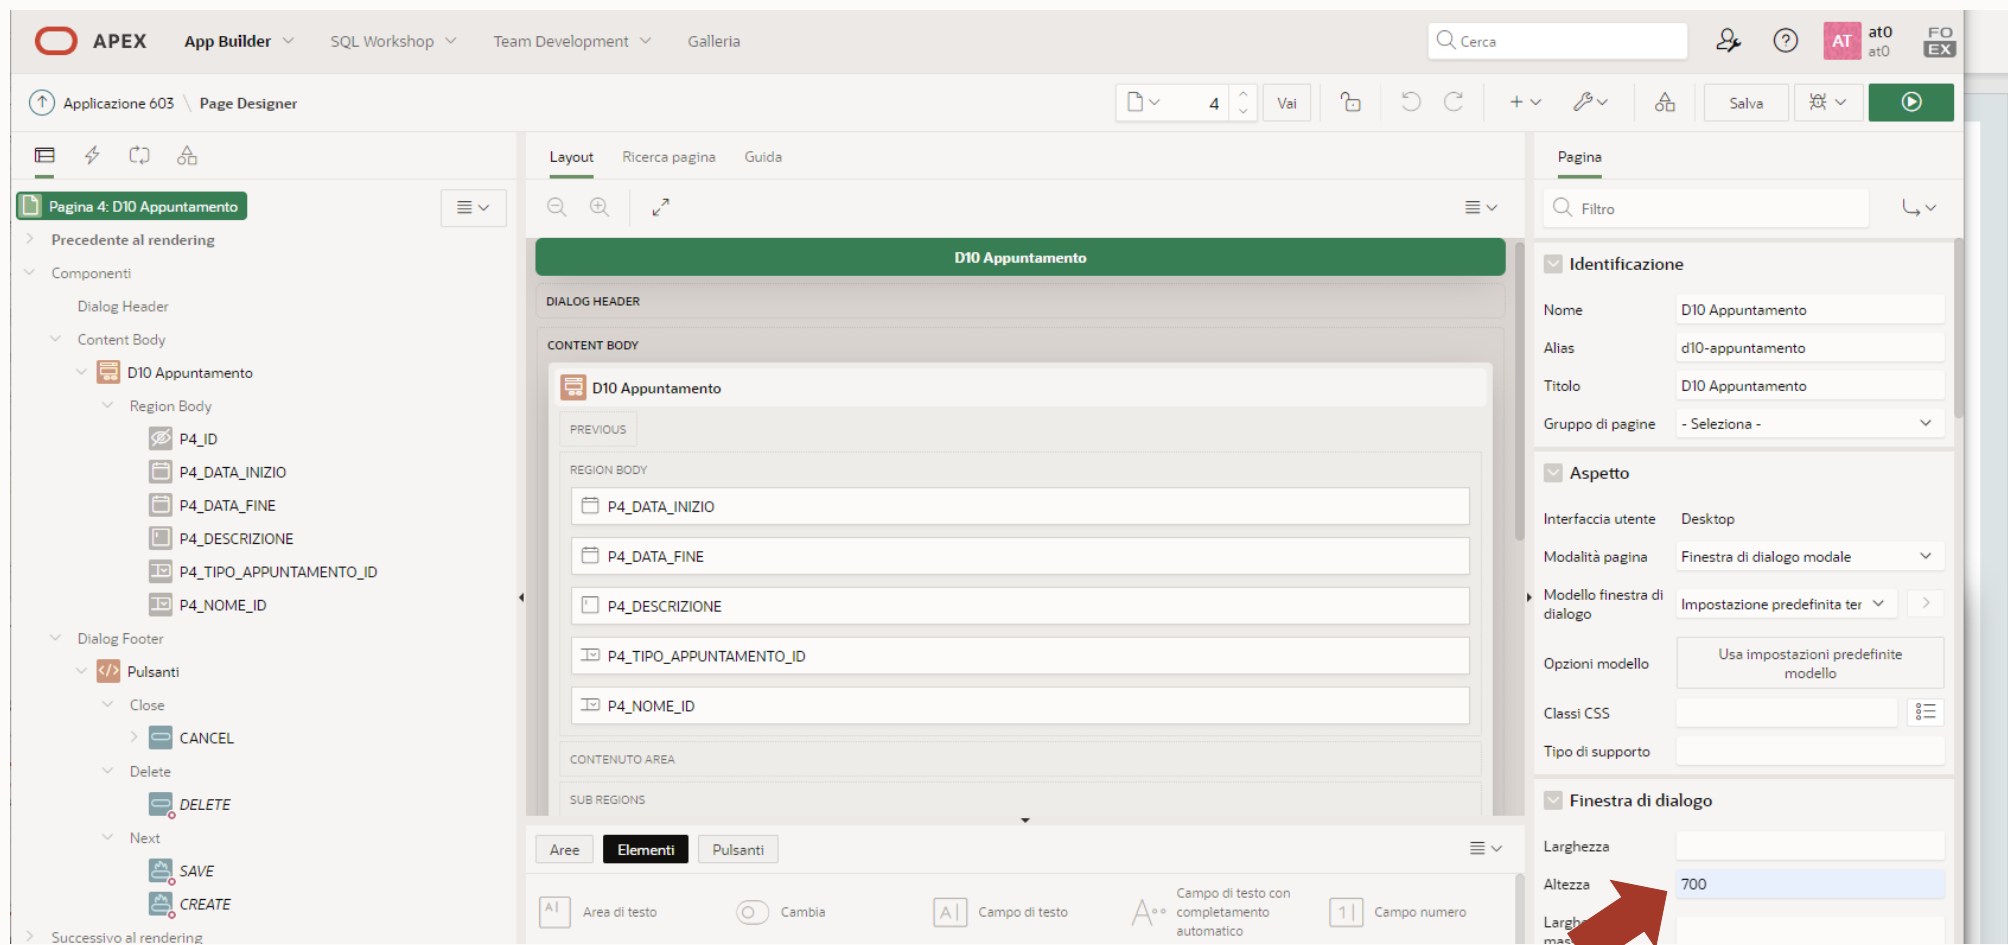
APEX App Builder SQL Workshop Team Development Galleria

Cerca

AT at0 at0

FO EX

Applicazione 603 \ Page Designer

4 Vai

Salva

Pagina 4: D10 Appuntamento

Precedente al rendering

Componenti

Dialog Header

Content Body

D10 Appuntamento

Region Body

P4_ID

P4_DATA_INIZIO

P4_DATA_FINE

P4_DESCRIZIONE

P4_TIPO_APPUNTAMENTO_ID

P4_NOME_ID

Dialog Footer

Pulsanti

Close

CANCEL

Delete

DELETE

Next

SAVE

CREATE

Successivo al rendering

Layout Ricerca pagina Guida

D10 Appuntamento

DIALOG HEADER

CONTENT BODY

D10 Appuntamento

PREVIOUS

REGION BODY

P4_DATA_INIZIO

P4_DATA_FINE

P4_DESCRIZIONE

P4_TIPO_APPUNTAMENTO_ID

P4_NOME_ID

CONTENUTO AREA

SUB REGIONS

Aree Elementi Pulsanti

Area di testo Cambia Campo di testo Campo di testo con completamento automatico Campo numero

Pagina

Filtro

Identificazione

| Nome | D10 Appuntamento |
|---|---|
| Alias | d10-appuntamento |
| Titolo | D10 Appuntamento |
| Gruppo di pagine | - Seleziona - |

Aspetto

| Interfaccia utente | Desktop |
|---|---|
| Modalità pagina | Finestra di dialogo modale |
| Modello finestra di dialogo | Impostazione predefinita ter |
| Opzioni modello | Usa impostazioni predefinite modello |
| Classi CSS | |
| Tipo di supporto | |

Finestra di dialogo

| Larghezza | |
|---|---|
| Altezza | 700 |

Largh mas